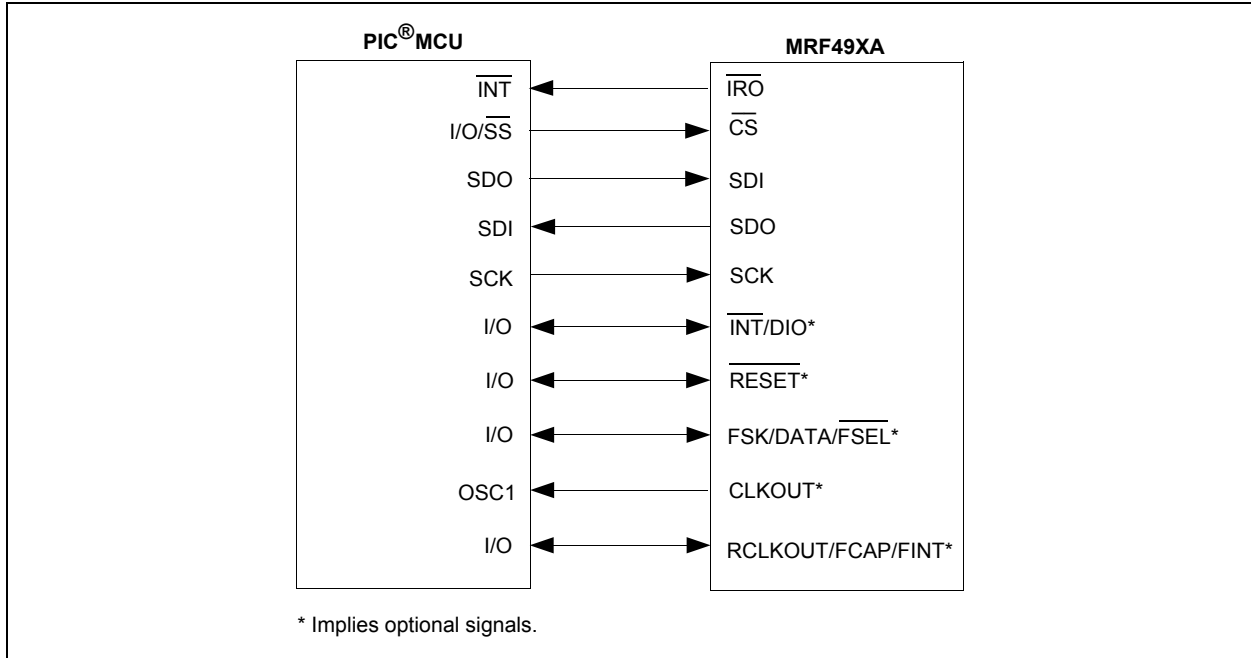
PIC® MCU

MRF49XA

$\overline{\text{INT}}$

I/O/$\overline{\text{SS}}$

SDO

SDI

SCK

I/O

I/O

I/O

OSC1

I/O

$\overline{\text{IRO}}$

$\overline{\text{CS}}$

SDI

SDO

SCK

$\overline{\text{INT}}$/DIO*

$\overline{\text{RESET}}$*

FSK/DATA/$\overline{\text{FSEL}}$*

CLKOUT*

RCLKOUT/FCAP/FINT*

* Implies optional signals.